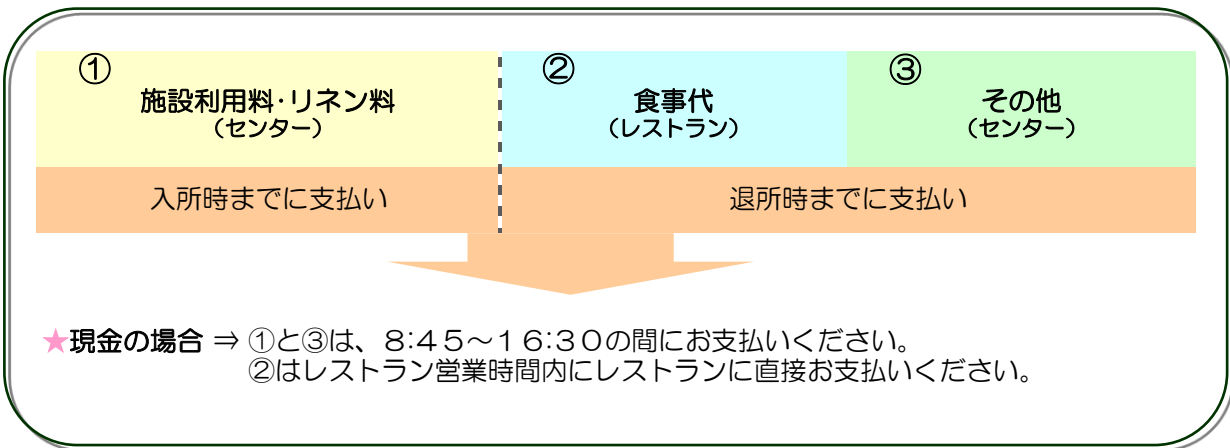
| ① 施設利用料･リネン料 （センター） | ② 食事代 （レストラン） | ③ その他 （センター） |
|---|---|---|
| 入所時までに支払い | 退所時までに支払い | |

★現金の場合 ⇒ ①と③は、8:45～16:30の間にお支払いください。
②はレストラン営業時間内にレストランに直接お支払いください。